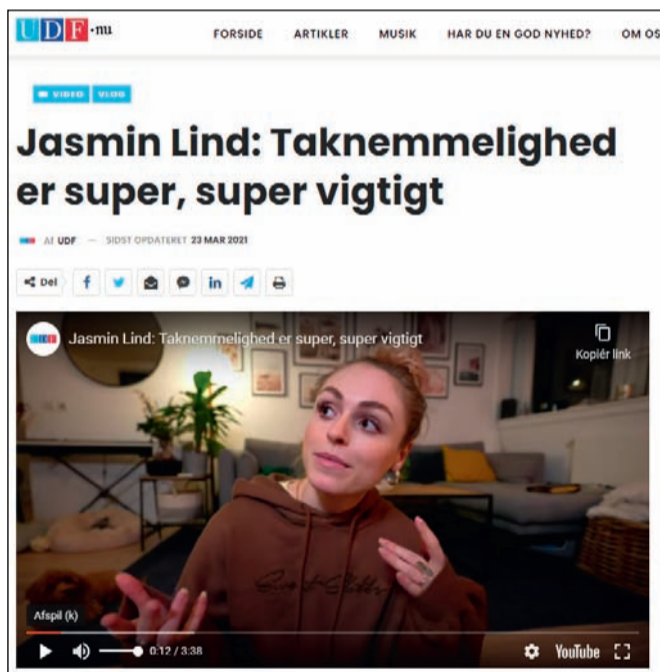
UDF.nu

FORSIDE ARTIKLER MUSIK HAR DU EN GOD NYHED? OM OS

VIDEO VLOG

Jasmin Lind: Taknemmelighed er super, super vigtigt

Af UDF — SIDST OPDATERET 23 MAR 2021

Del

Jasmin Lind: Taknemmelighed er super, super vigtigt

Kopiér link

Afspil (k)

0:12 / 3:38

YouTube